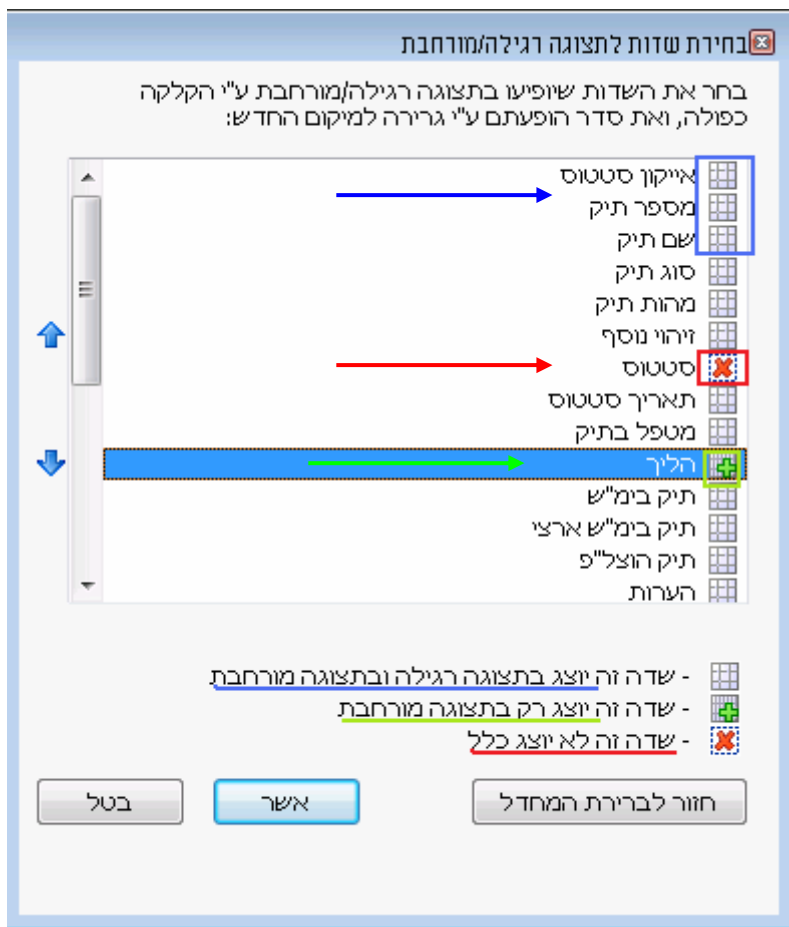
בחירת שדות לתצוגה רגילה/מורחבת

בחר את השדות שיופיעו בתצוגה רגילה/מורחבת ע"י הקלקה כפולה, ואת סדר הופעתם ע"י גרירה למיקום החדש:

אייקון סטטוס
מספר תיק
שם תיק
סוג תיק
מהות תיק
זיהוי נוסף
סטטוס
תאריך סטטוס
מטפל בתיק
הליך
תיק בימ"ש
תיק בימ"ש ארצי
תיק הוצל"פ
הערות

- שדה זה יוצג בתצוגה רגילה ובתצוגה מורחבת
- שדה זה יוצג רק בתצוגה מורחבת
- שדה זה לא יוצג כלל

חזור לברירת המחדל
אשר
בטל